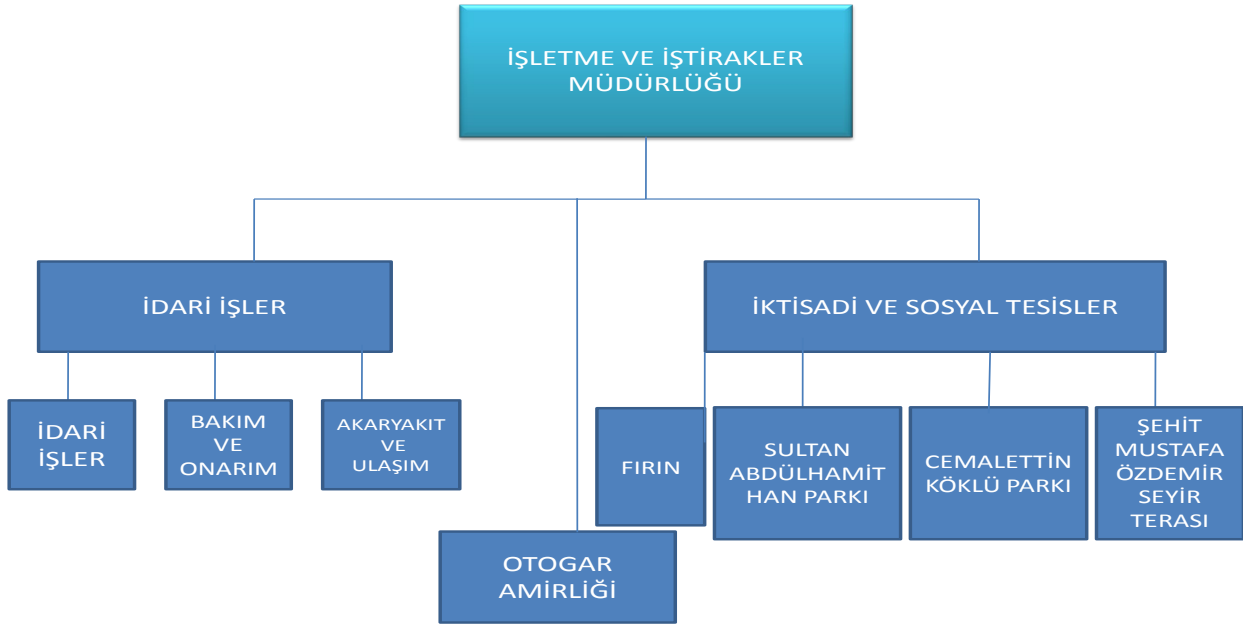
İŞLETME VE İŞTİRAKLER MÜDÜRLÜĞÜ

İDARİ İŞLER

İKTİSADİ VE SOSYAL TESİSLER

İDARİ İŞLER

BAKIM VE ONARIM

AKARYAKIT VE ULAŞIM

FIRIN

SULTAN ABDÜLHAMİT HAN PARKI

CEMALETTİN KÖKLÜ PARKI

ŞEHİT MUSTAFA ÖZDEMİR SEYİR TERASI

OTOGAR AMİRLİĞİ